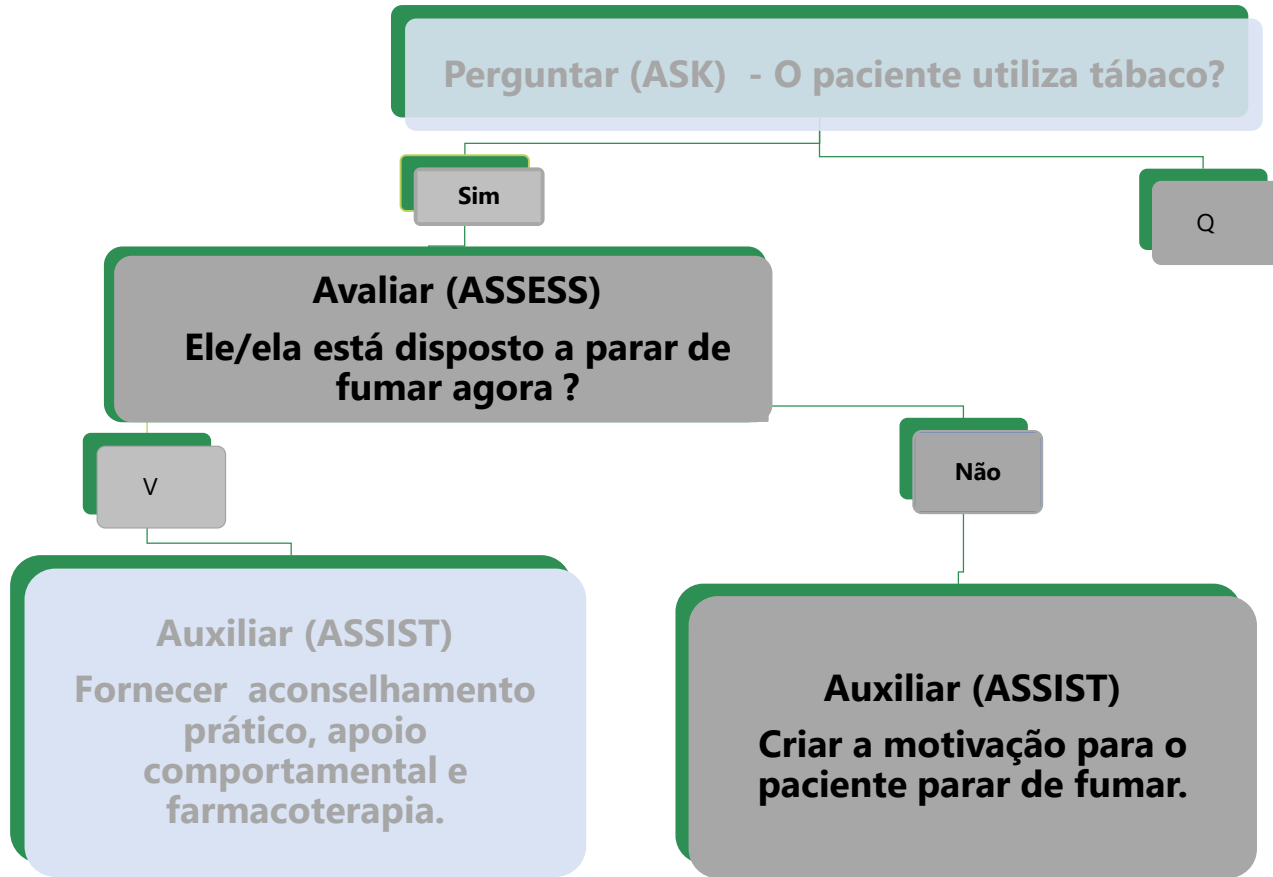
Perguntar (ASK) - O paciente utiliza tábaco?

Sim

Q

Avaliar (ASSESS)

Ele/ela está disposto a parar de fumar agora ?

V

Não

Auxiliar (ASSIST)

Fornecer aconselhamento prático, apoio comportamental e farmacoterapia.

Auxiliar (ASSIST)

Criar a motivação para o paciente parar de fumar.